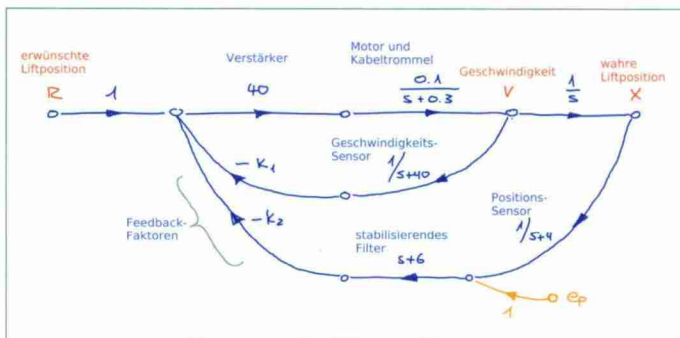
erwünschte Liftposition

R

1

Verstärker

40

Motor und Kabeltrommel

$\frac{0.1}{s+0.3}$

Geschwindigkeit

V

$\frac{1}{s}$

wahre Liftposition

X

Geschwindigkeits-Sensor

$1/s+40$

$-K_1$

Feedback-Faktoren

$-K_2$

Positions-Sensor

$1/s+4$

stabilisierendes Filter

s+6

1

$e_P$